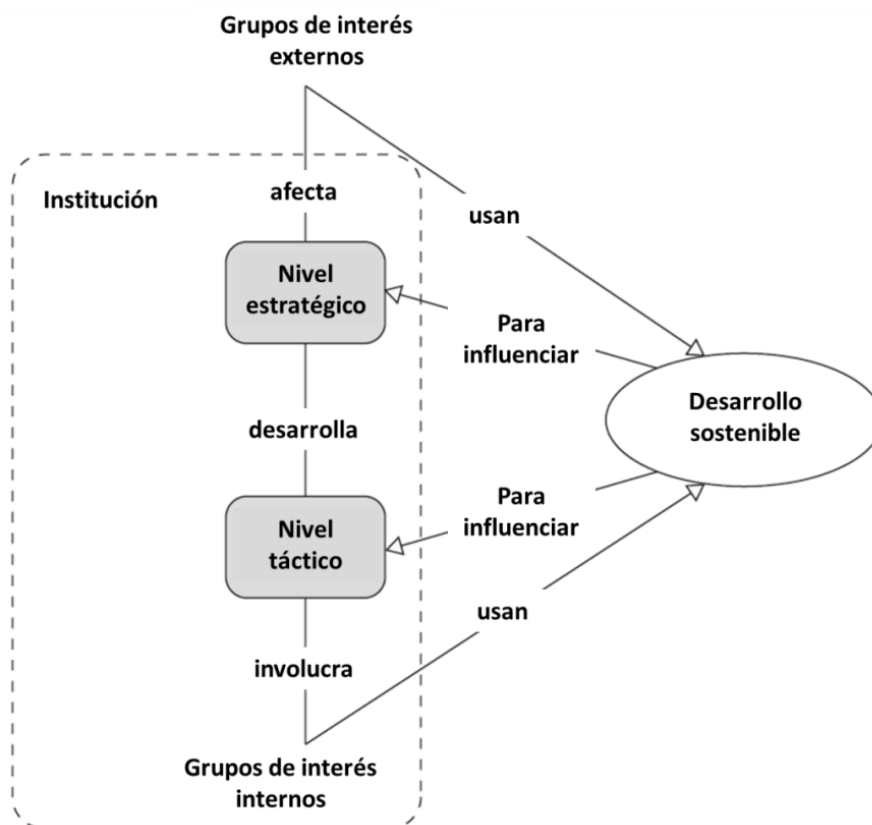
Grupos de interés externos

Institución

afecta

usan

Nivel estratégico

Para influenciar

Desarrollo sostenible

desarrolla

Para influenciar

Nivel táctico

usan

involucra

Grupos de interés internos